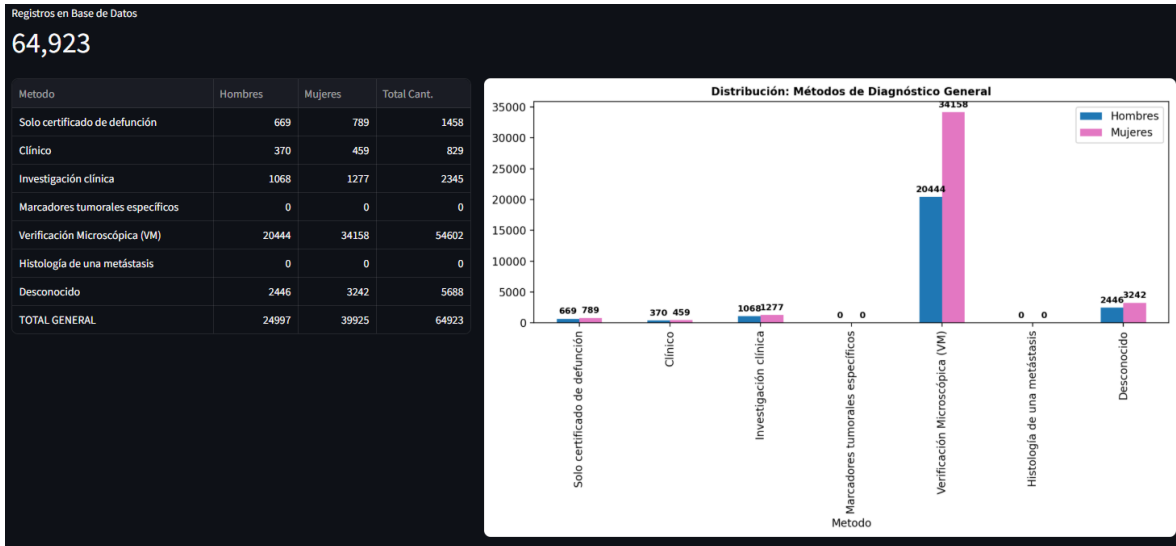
Registros en Base de Datos

64,923

| Metodo | Hombres | Mujeres | Total Cant. |
|---|---|---|---|
| Solo certificado de defunción | 669 | 789 | 1458 |
| Clínico | 370 | 459 | 829 |
| Investigación clínica | 1068 | 1277 | 2345 |
| Marcadores tumorales específicos | 0 | 0 | 0 |
| Verificación Microscópica (VM) | 20444 | 34158 | 54602 |
| Histología de una metástasis | 0 | 0 | 0 |
| Desconocido | 2446 | 3242 | 5688 |
| TOTAL GENERAL | 24997 | 39925 | 64923 |

Distribución: Métodos de Diagnóstico General

Hombres
Mujeres

35000
30000
25000
20000
15000
10000
5000
0

669 789
370 459
1068 1277
0 0
20444 34158
0 0
2446 3242

Solo certificado de defunción
Clínico
Investigación clínica
Marcadores tumorales específicos
Verificación Microscópica (VM)
Histología de una metástasis
Desconocido

Metodo